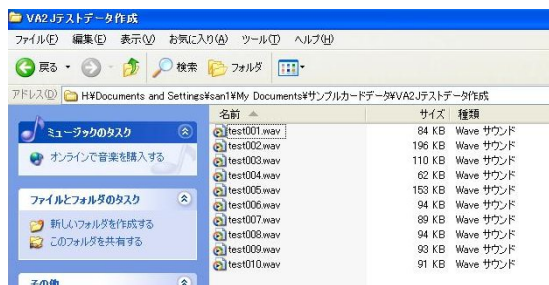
VA2Jテストデータ作成

ファイル(F) 編集(E) 表示(V) お気に入り(A) ツール(T) ヘルプ(H)

戻る 検索 フォルダ

アドレス(D) H:¥Documents and Settings¥san1¥My Documents¥サンプルカードデータ¥VA2Jテストデータ作成

ミュージックのタスク

オンラインで音楽を購入する

ファイルとフォルダのタスク

新しいフォルダを作成する

このフォルダを共有する

その他

| 名前 | サイズ | 種類 |
|---|---|---|
| test001.wav | 84 KB | Wave サウンド |
| test002.wav | 196 KB | Wave サウンド |
| test003.wav | 110 KB | Wave サウンド |
| test004.wav | 62 KB | Wave サウンド |
| test005.wav | 153 KB | Wave サウンド |
| test006.wav | 94 KB | Wave サウンド |
| test007.wav | 89 KB | Wave サウンド |
| test008.wav | 94 KB | Wave サウンド |
| test009.wav | 93 KB | Wave サウンド |
| test010.wav | 91 KB | Wave サウンド |